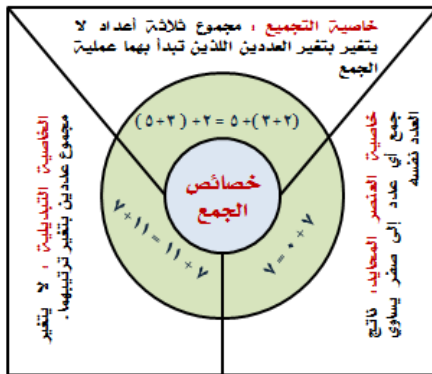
خاصية التجميع ، مجموع ثلاثة أعداد لا يتغير بتغير العددين اللذين تبدأ بهما عملية الجمع

$(2+2)+5=5+2+(3+5)$

خصائص الجمع

الخاصية التبديلية ، لا يتغير مجموع عددين بتغير ترتيبهما.

$7+11=11+7$

خاصية العنصر المحايد، ناتج جمع أي عدد إلى صفر يساوي العدد نفسه

$7+0=7$